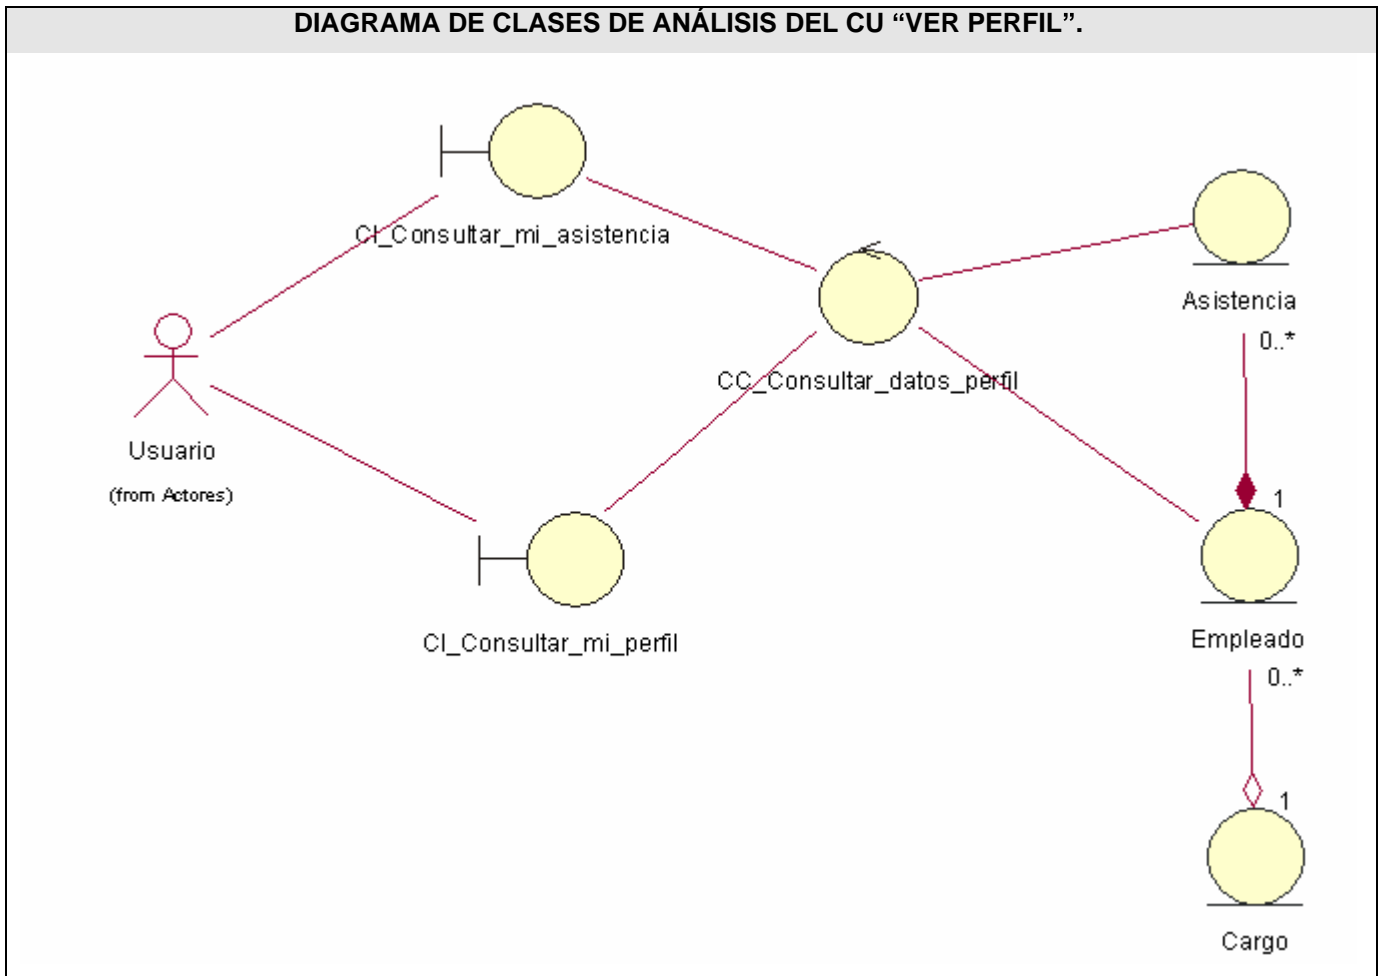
DIAGRAMA DE CLASES DE ANÁLISIS DEL CU "VER PERFIL".

CI_Consultar_mi_asistencia

Usuario

(from Actores)

CC_Consultar_datos_perfil

Asistencia

0..*

1

Empleado

0..*

1

Cargo

CI_Consultar_mi_perfil